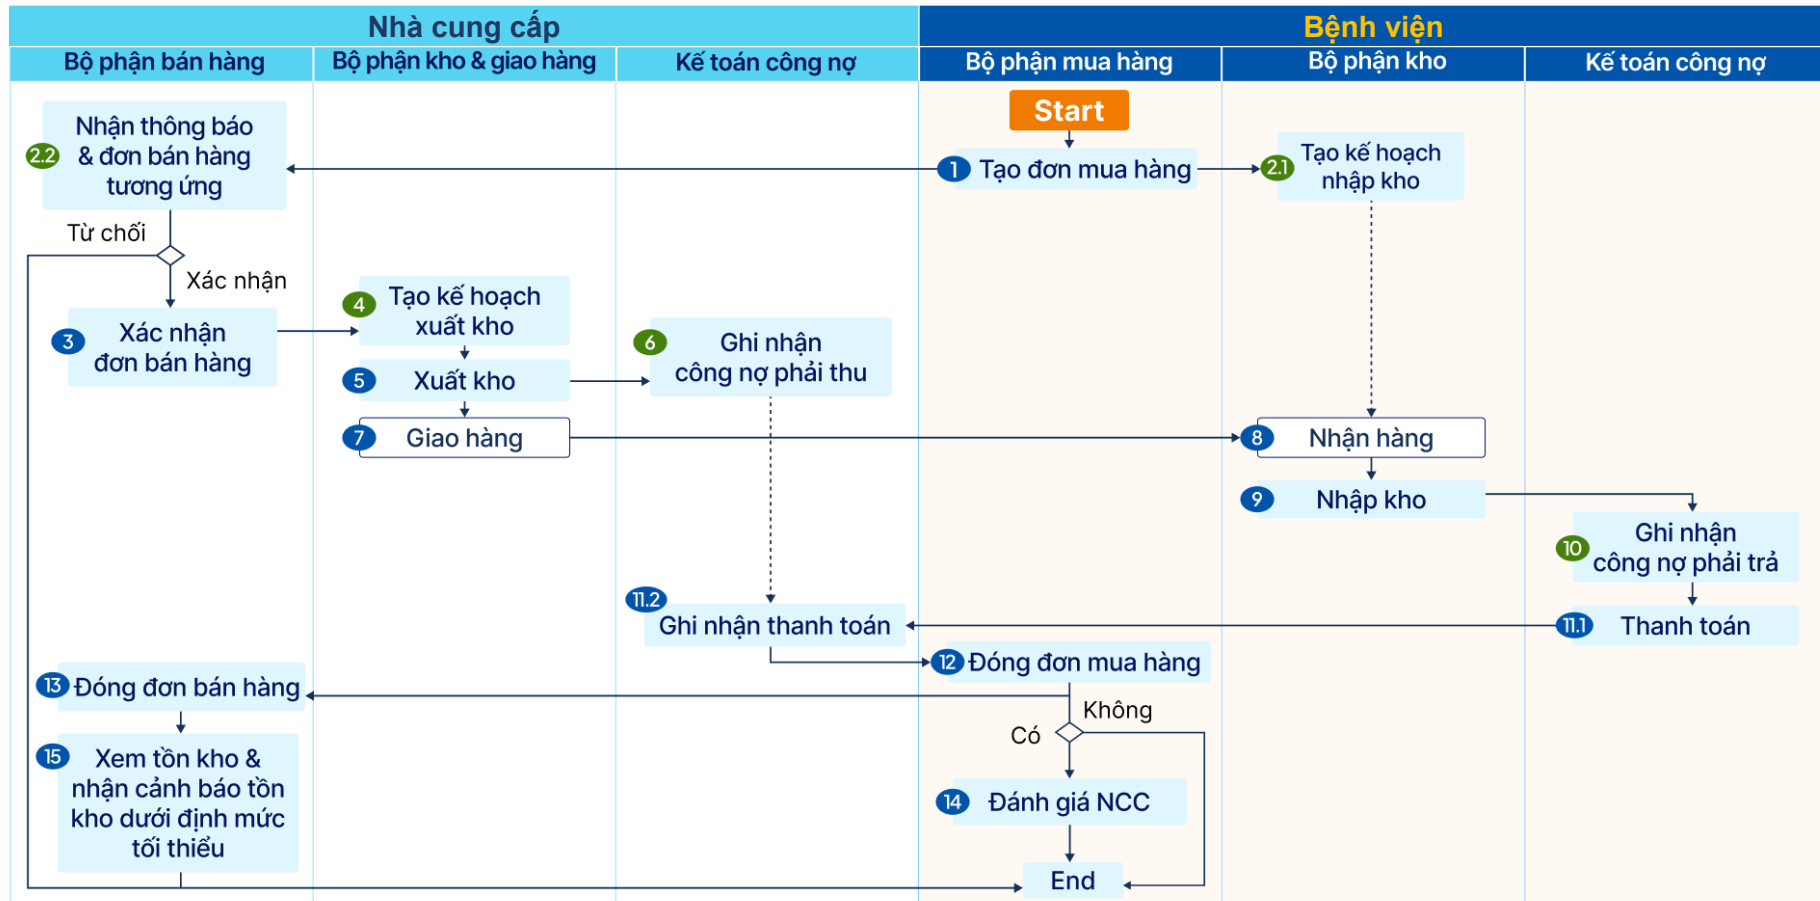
Nhà cung cấp

Bệnh viện

Bộ phận bán hàng

Bộ phận kho & giao hàng

Kế toán công nợ

Bộ phận mua hàng

Bộ phận kho

Kế toán công nợ

Start

1 Tạo đơn mua hàng

2.1 Tạo kế hoạch nhập kho

2.2 Nhận thông báo & đơn bán hàng tương ứng

Từ chối

Xác nhận

3 Xác nhận đơn bán hàng

4 Tạo kế hoạch xuất kho

5 Xuất kho

6 Ghi nhận công nợ phải thu

7 Giao hàng

8 Nhận hàng

9 Nhập kho

10 Ghi nhận công nợ phải trả

11.2 Ghi nhận thanh toán

11.1 Thanh toán

12 Đóng đơn mua hàng

13 Đóng đơn bán hàng

Không

Có

14 Đánh giá NCC

15 Xem tồn kho & nhận cảnh báo tồn kho dưới định mức tối thiểu

End